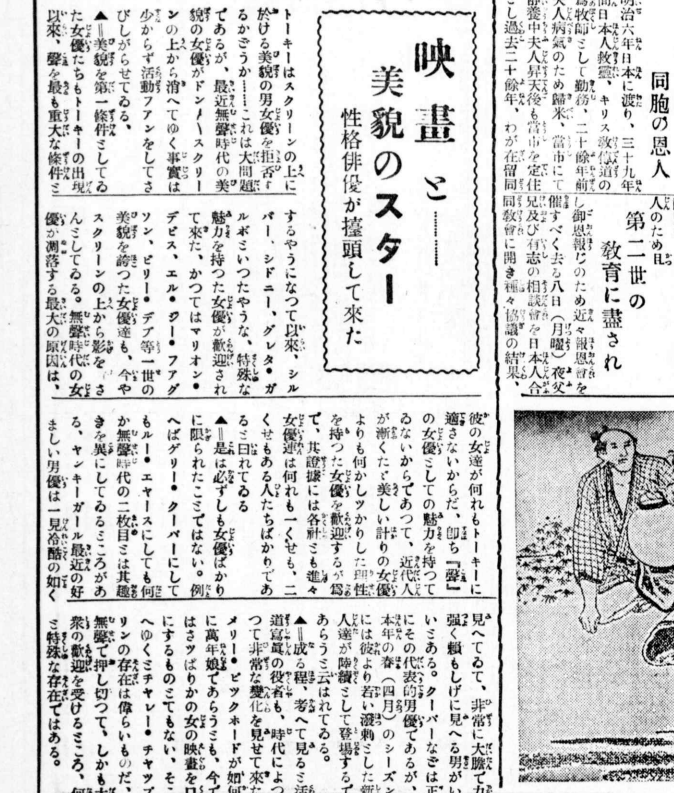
映畫と……
美貌のスター
性格俳優が擡頭して來た

トーキーはスクリーンの上に於ける美貌の男女優を拒否するかどうか……これは大問題であるが、最近無聲時代の美貌の女優がドンドンスクリーンの上から消へてゆく事實は少からず活動ファンをしてさびしがらせてゐる。

▲＝美貌を第一條件としてゐた女優たちもトーキーの出現以來、聲を最も重大な條件とするやうになつて以來、シルバー、シドニー、グレタ・ガルボといつたやうな、特殊な魅力を持つた女優が歡迎されて來た、かつてはマリオン・デビス、エル・ジー・ファグソン、ビリー・デブ等一世の美貌を誇つた女優達も、今やスクリーンの上から影をさんとしてゐる。無聲時代の女優が凋落する最大の原因は、

彼の女達が何れもトーキーに適さないからだ。即ち『聲』の女優としての魅力を持つてゐないからであつて、近代人が漸くただ美しい計りの女優よりも何かしつかりした理性を持つた女優を歡迎するが爲で、其證據には各社とも進々女優連は何れも一くせも二くせもある人たちばかりであると曰れてゐる

▲＝是は必ずしも女優ばかりに限られたことではない。例へばグリー・クーパーにしてもルー・エヤースにしても何か無聲時代の二枚目とは其趣きを異にしてゐることがある、ヤンキーガール最近の好ましい男優は一見冷酷の如く

見へてゐて、非常に大膽で力強く頼もしげに見へる男がいゝとある。クーパーなどは正にその代表的男優であるが、本年の春（四月）のシーズンには彼より若い溌剌とした新人達が陸續として登場するであらうと云はれてゐる。

▲＝成る程、考へて見ると活動寫眞の役者も、時代によつて非常な變化を見せて來たメリー・ピックホードが如何に萬年娘であらうとも、今ではさつぱりかの女の映畫をロにするものでもない、そこへゆくとチヤレー・チャップリンの存在は偉らいものだ、無聲で押し切つて、しかも大衆の歡迎を受けるところ、何といふ特殊な存在ではある。

同胞の恩人

明治六年日本に渡り、三十九年間日本人教育、キリスト教傳道の爲め牧師として勤務、二十餘年前夫人病氣のため歸米、當市にて靜養中夫人昇天後も當市を定住とし過去二十餘年、わが在留同

人のため且

第二世の教育に盡され

し御恩報じのため近々報恩會を催すべく去る八日（月曜）夜父兄及び有志の相談會を日本人合同教會に開き種々協議の結果、